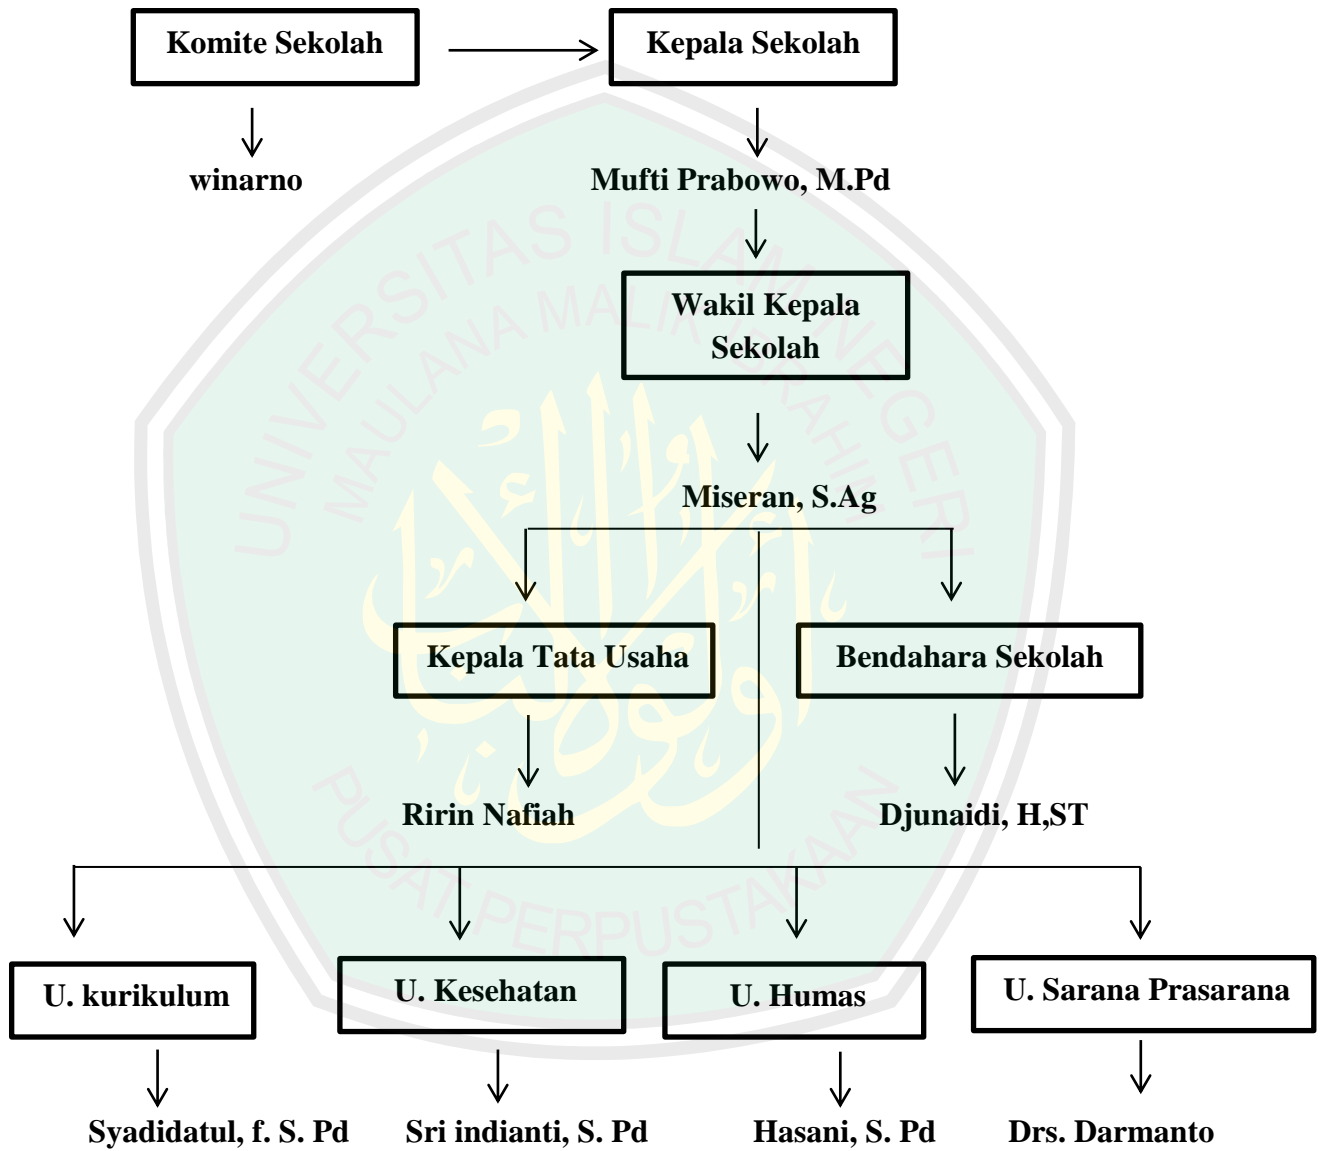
Komite Sekolah

Kepala Sekolah

winarno

Mufti Prabowo, M.Pd

Wakil Kepala Sekolah

Miseran, S.Ag

Kepala Tata Usaha

Bendahara Sekolah

Ririn Nafiah

Djunaidi, H,ST

U. kurikulum

U. Kesehatan

U. Humas

U. Sarana Prasarana

Syadidatul, f. S. Pd

Sri indianti, S. Pd

Hasani, S. Pd

Drs. Darmanto

UNIVERSITAS ISLAM NEGERI MAULANA MALIK IBRAHIM

PUSAT PERPUSTAKAAN